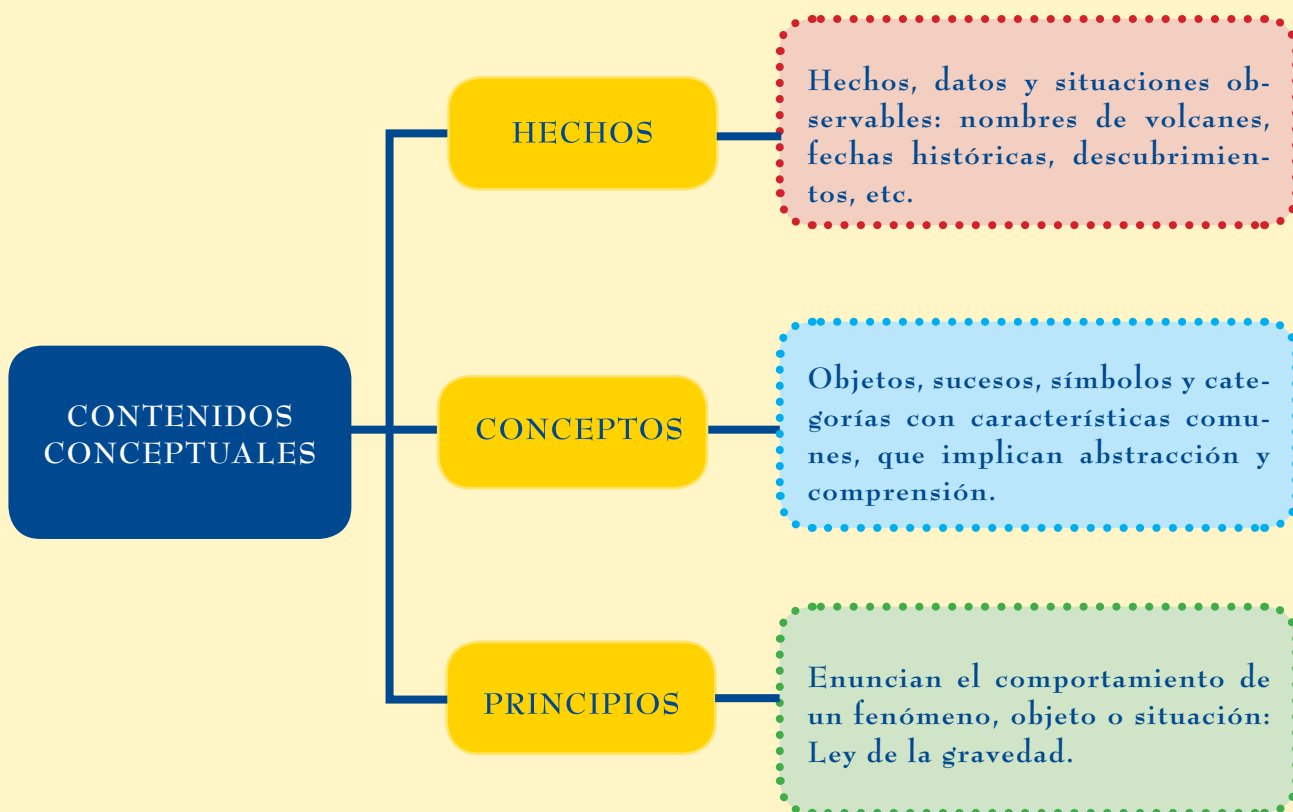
CONTENIDOS CONCEPTUALES

HECHOS

Hechos, datos y situaciones observables: nombres de volcanes, fechas históricas, descubrimientos, etc.

CONCEPTOS

Objetos, sucesos, símbolos y categorías con características comunes, que implican abstracción y comprensión.

PRINCIPIOS

Enuncian el comportamiento de un fenómeno, objeto o situación: Ley de la gravedad.